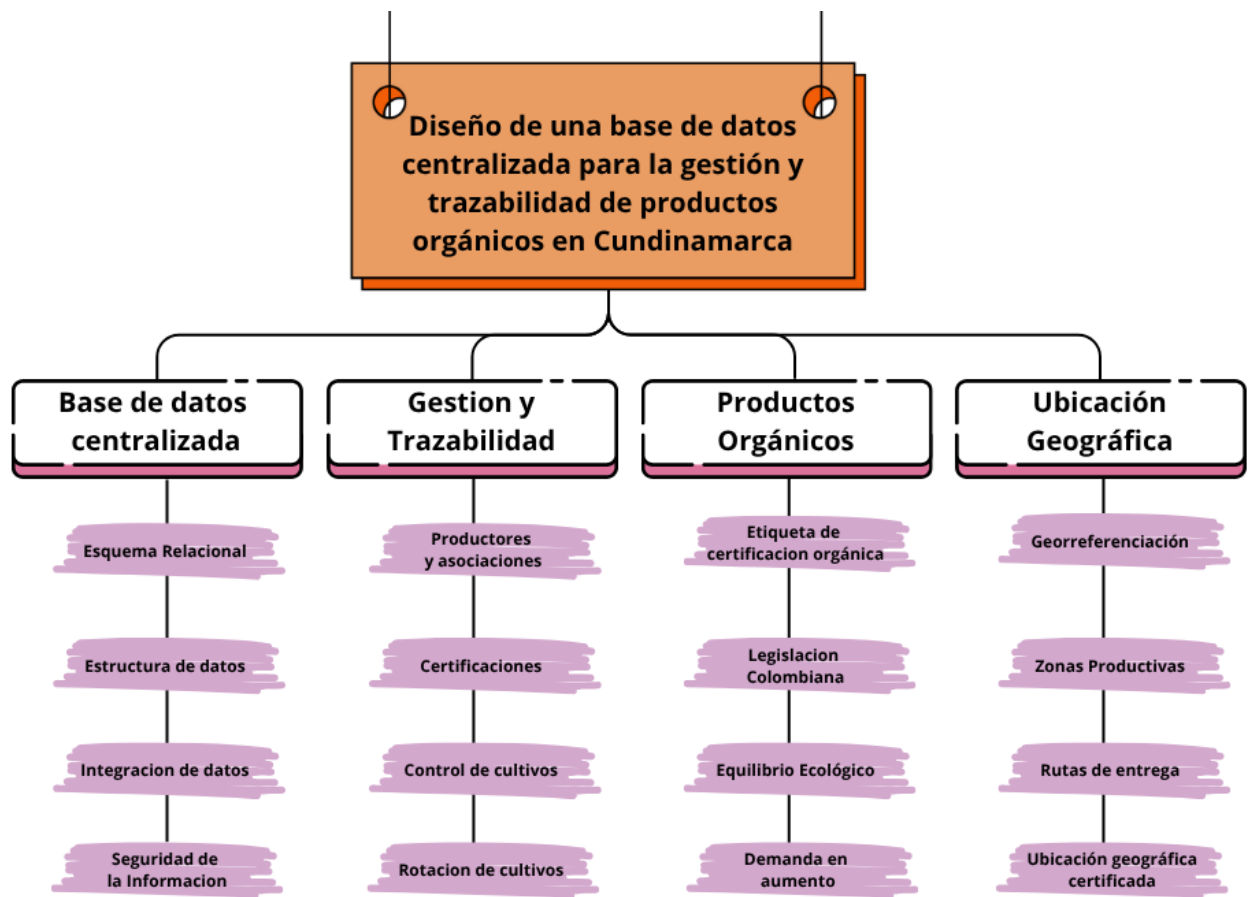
Diseño de una base de datos centralizada para la gestión y trazabilidad de productos orgánicos en Cundinamarca

Base de datos centralizada

Esquema Relacional

Estructura de datos

Integracion de datos

Seguridad de la Informacion

Gestion y Trazabilidad

Productores y asociaciones

Certificaciones

Control de cultivos

Rotacion de cultivos

Productos Orgánicos

Etiqueta de certificacion orgánica

Legislacion Colombiana

Equilibrio Ecológico

Demanda en aumento

Ubicación Geográfica

Georreferenciación

Zonas Productivas

Rutas de entrega

Ubicación geográfica certificada